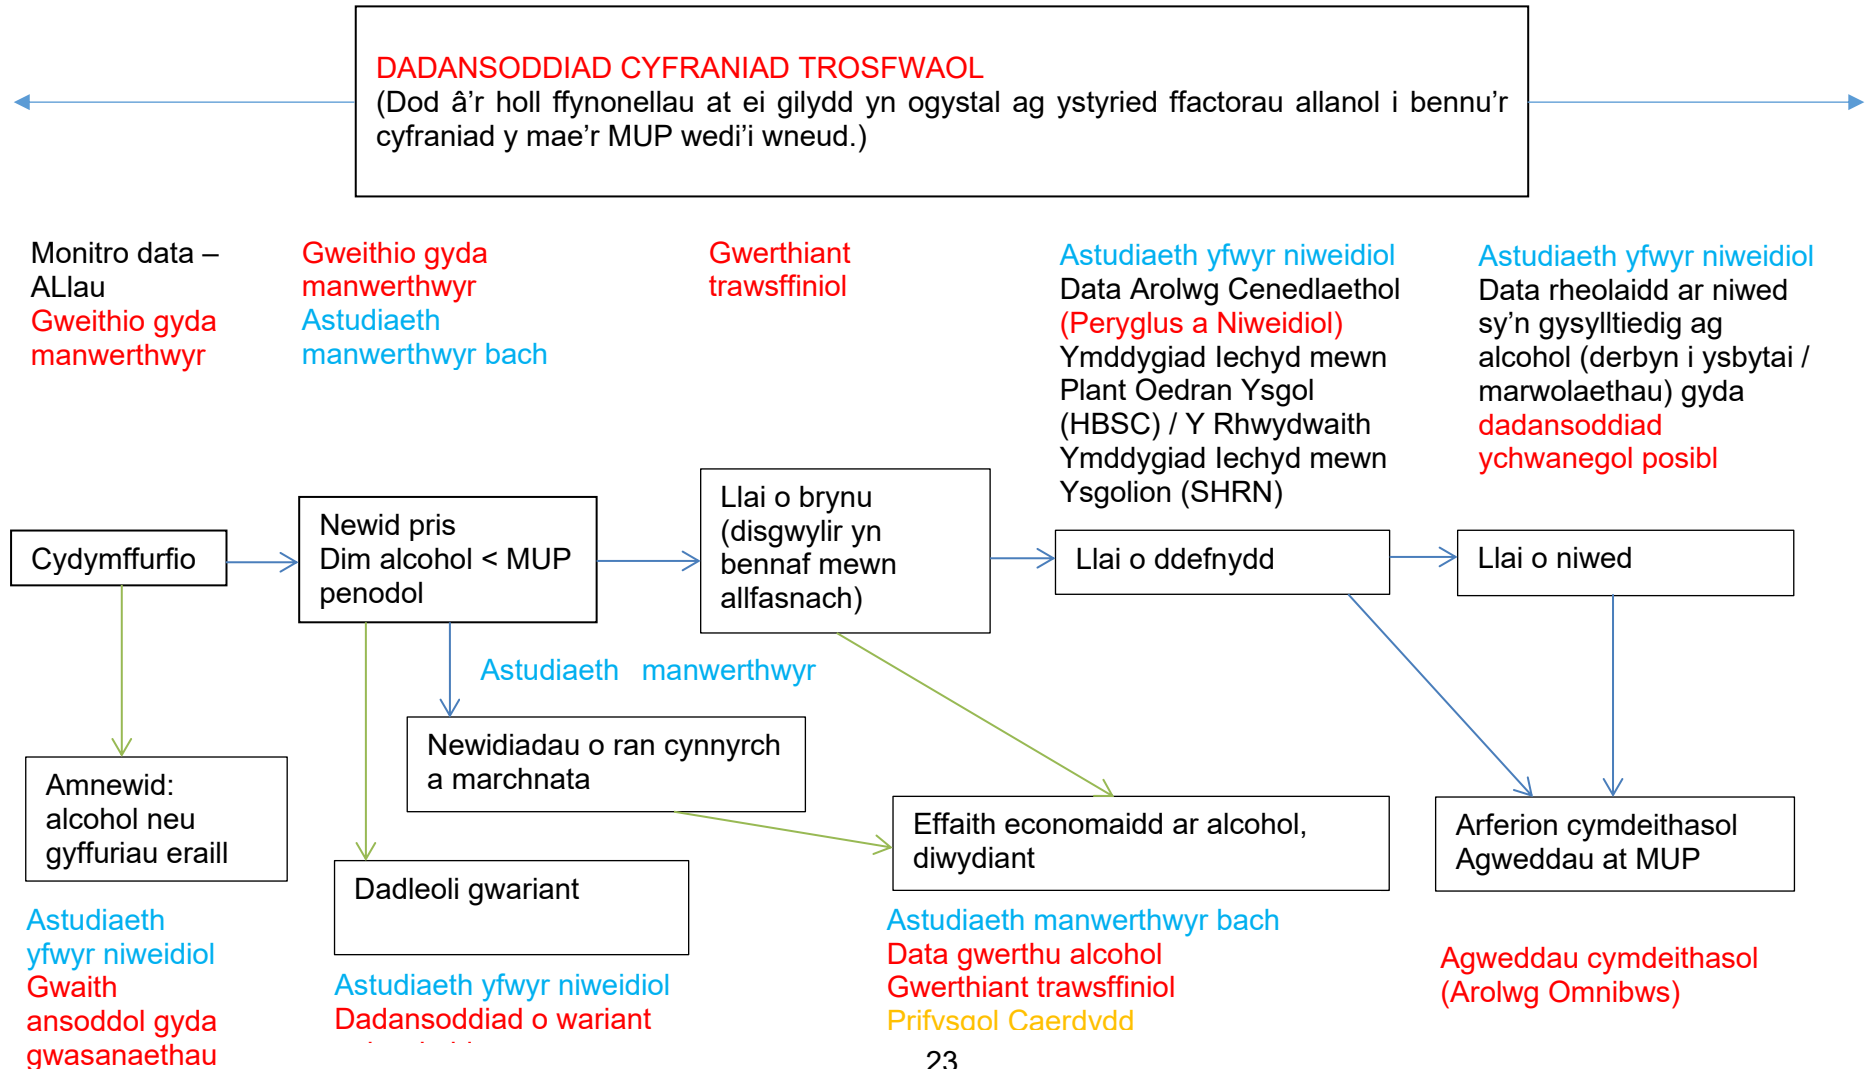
DADANSODDIAD CYFRANIAD TROSFWAOL
(Dod â'r holl ffynonellau at ei gilydd yn ogystal ag ystyried ffactorau allanol i bennu'r cyfraniad y mae'r MUP wedi'i wneud.)

Monitro data – ALlau
Gweithio gyda manwerthwyr

Gweithio gyda manwerthwyr
Astudiaeth manwerthwyr bach

Gwerthiant trawsffiniol

Astudiaeth yfwyr niweidiol
Data Arolwg Cenedlaethol (Peryglus a Niweidiol)
Ymddygiad Iechyd mewn Plant Oedran Ysgol (HBSC) / Y Rhwydwaith Ymddygiad Iechyd mewn Ysgolion (SHRN)

Astudiaeth yfwyr niweidiol
Data rheolaidd ar niwed sy'n gysylltiedig ag alcohol (derbyn i ysbytai / marwolaethau) gyda dadansoddiad ychwanegol posibl

Cydymffurfio

Newid pris
Dim alcohol < MUP penodol

Llai o brynu (disgwylir yn bennaf mewn allfasnach)

Llai o ddefnydd

Llai o niwed

Astudiaeth manwerthwyr

Amnewid: alcohol neu gyffuriau eraill

Newidiadau o ran cynnyrch a marchnata

Dadleoli gwariant

Effaith economaidd ar alcohol, diwydiant

Arferion cymdeithasol
Agweddau at MUP

Astudiaeth yfwyr niweidiol
Gwaith ansoddol gyda gwasanaethau

Astudiaeth yfwyr niweidiol
Dadansoddiad o wariant
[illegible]

Astudiaeth manwerthwyr bach
Data gwerthu alcohol
Gwerthiant trawsffiniol
Prifysgol Caerdydd

Agweddau cymdeithasol
(Arolwg Omnibws)

23